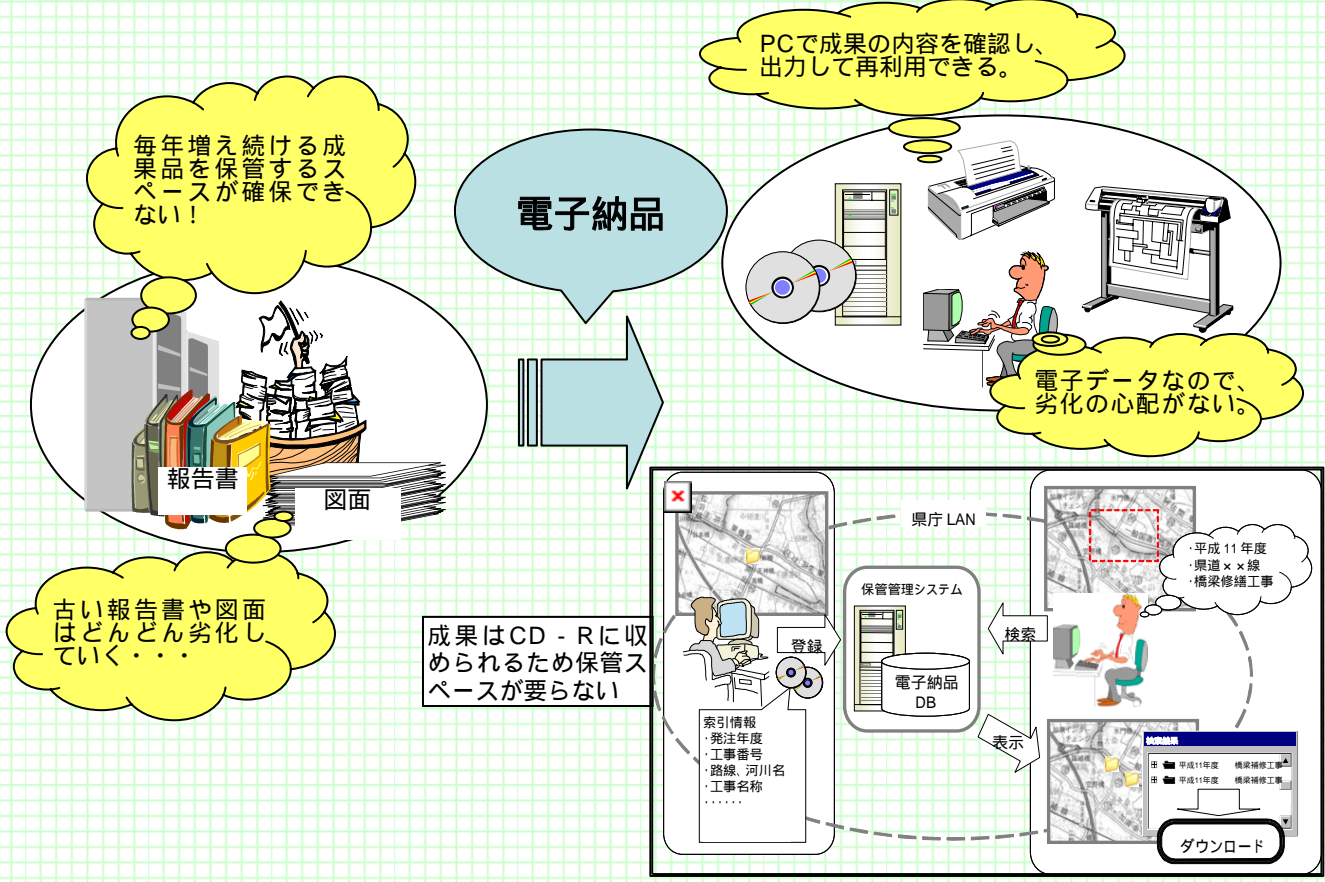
毎年増え続ける成果品を保管するスペースが確保できない！

電子納品

PCで成果の内容を確認し、出力して再利用できる。

電子データなので、劣化の心配がない。

報告書

図面

古い報告書や図面はどんどん劣化していく・・・

成果はCD－Rに収められるため保管スペースが要らない

県庁 LAN

保管管理システム

登録

電子納品 DB

検索

表示

・平成 11 年度
・県道××線
・橋梁修繕工事

索引情報
・発注年度
・工事番号
・路線、河川名
・工事名称
・・・・・・

検索結果

平成11年度 橋梁補修工事
平成11年度 橋梁補修工事

ダウンロード